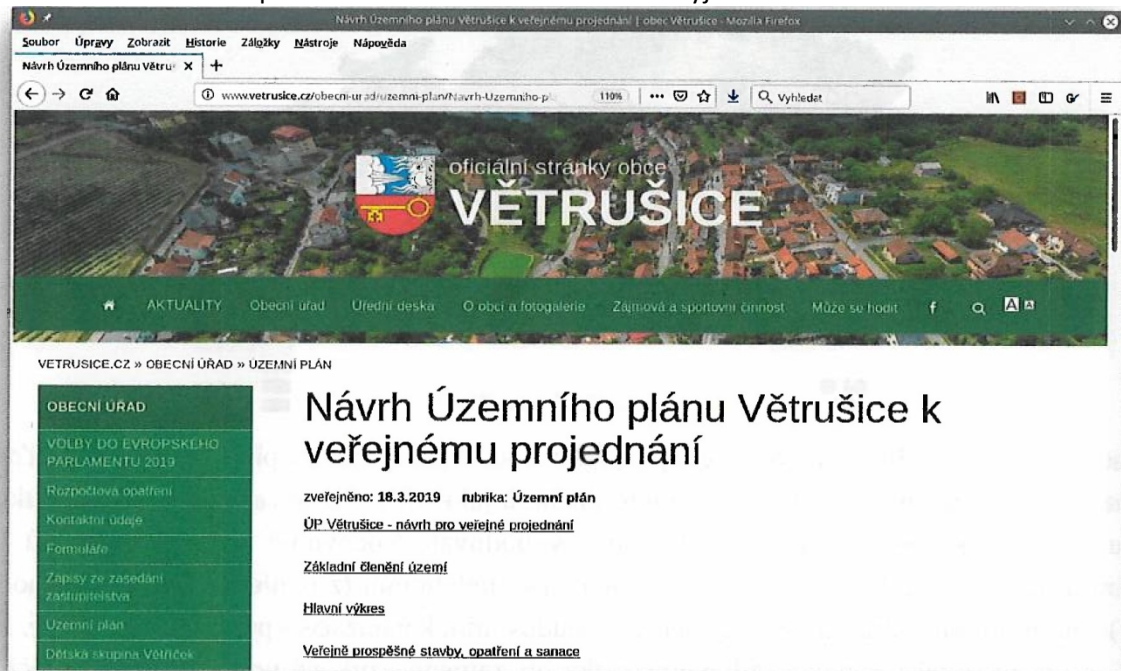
Návrh Územního plánu Větrušice k veřejnému projednání | obec Větrušice - Mozilla Firefox

Soubor Úpravy Zobrazit Historie Záložky Nástroje Nápověda

Návrh Územního plánu Větruš ×

www.vetrusice.cz/obecni-urad/uzemni-plan/Navrh-Uzemniho-pl

110%

Vyhledat

oficiální stránky obce
VĚTRUŠICE

AKTUALITY Obecní úřad Úřední deska O obci a fotogalerie Zájmová a sportovní činnost Může se hodit f

VETRUSICE.CZ » OBECNÍ ÚŘAD » ÚZEMNÍ PLÁN

OBECNÍ ÚŘAD

VOLBY DO EVROPSKÉHO PARLAMENTU 2019

Rozpočtová opatření

Kontaktní údaje

Formuláře

Zápisy ze zasedání zastupitelstva

Územní plán

Dětská skupina Větříček

Návrh Územního plánu Větrušice k veřejnému projednání

zveřejněno: 18.3.2019 rubrika: Územní plán

ÚP Větrušice - návrh pro veřejné projednání

Základní členění území

Hlavní výkres

Veřejně prospěšné stavby, opatření a sanace